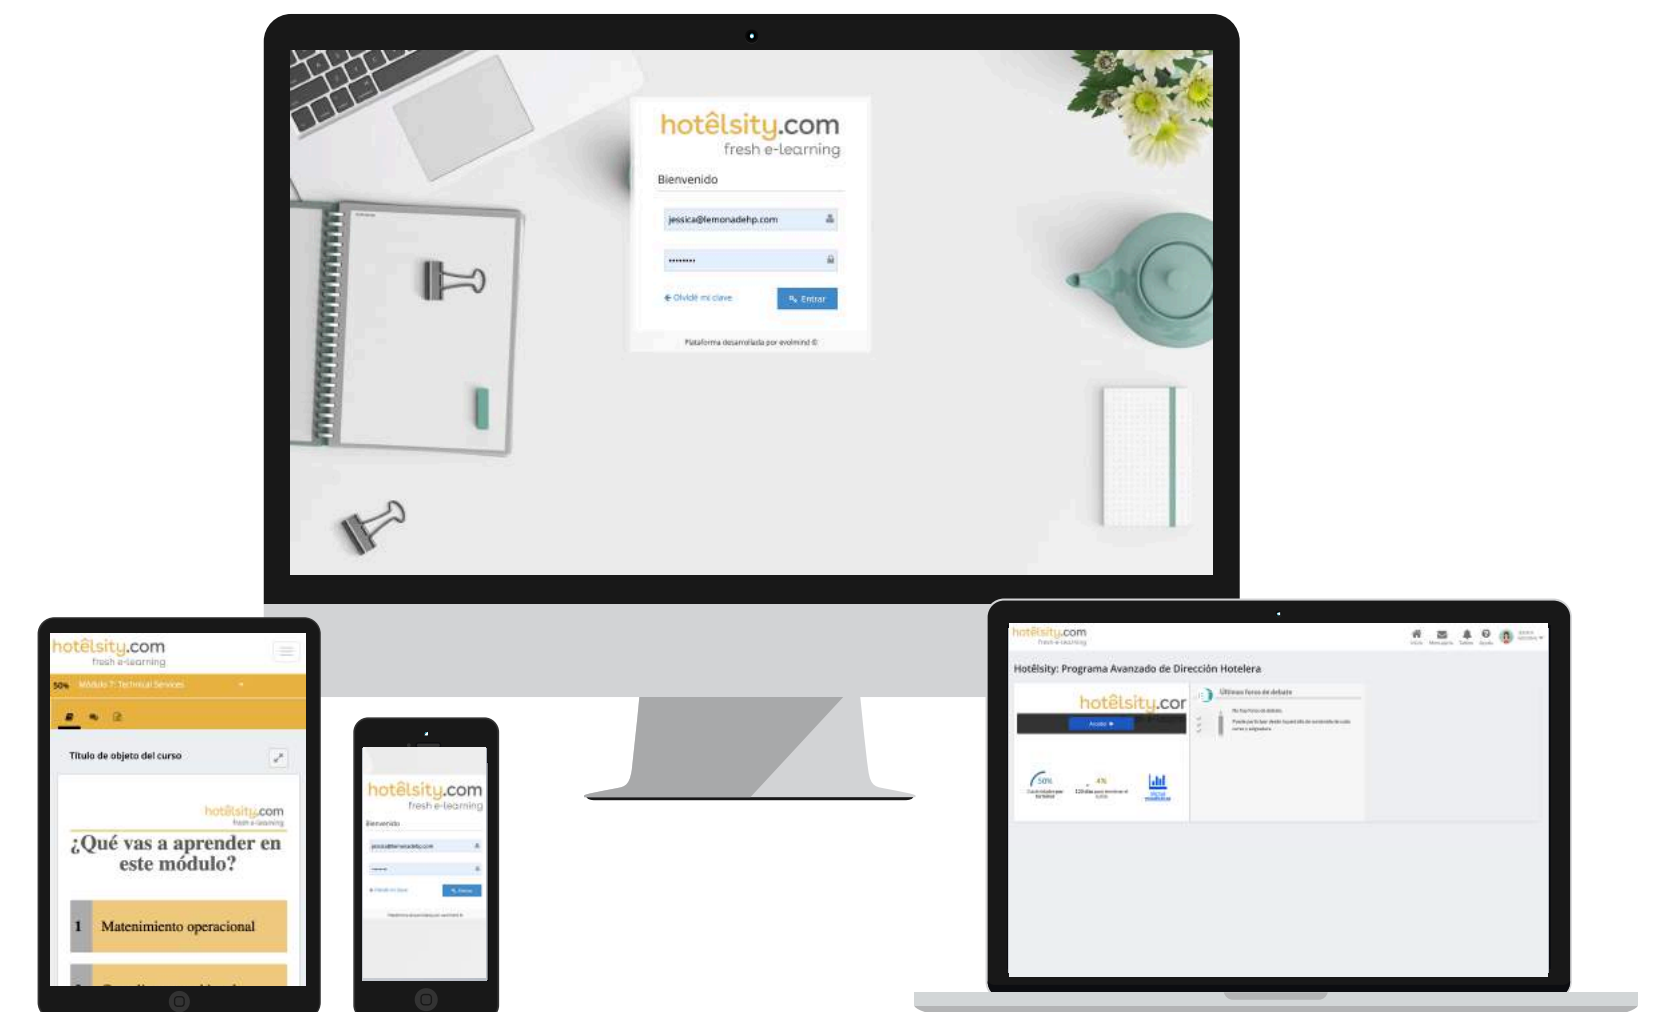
hotêlsity.com
fresh e-learning

Bienvenido

jessica@lemonadehp.com

••••••••

Olvidé mi clave

Entrar

Plataforma desarrollada por evolmind ©

hotêlsity.com
fresh e-learning

50% Módulo 7: Technical Services

Título de objeto del curso

hotêlsity.com
fresh e-learning

¿Qué vas a aprender en este módulo?

1 Matenimiento operacional

hotêlsity.com
fresh e-learning

Bienvenido

hotêlsity.com
fresh e-learning

Hotêlsity: Programa Avanzado de Dirección Hotelera

hotêlsity.cor

Acceder

Últimos foros de debate

50%

4%